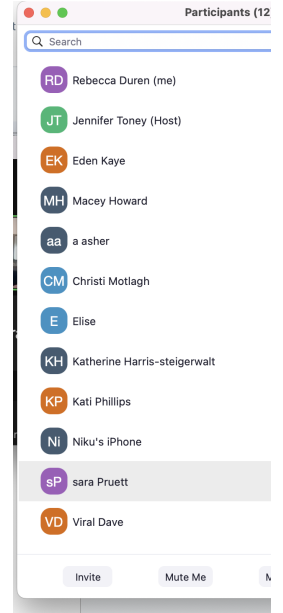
Participants (12

Search

RD Rebecca Duren (me)

JT Jennifer Toney (Host)

EK Eden Kaye

MH Macey Howard

aa a asher

CM Christi Motlagh

E Elise

KH Katherine Harris-steigerwalt

KP Kati Phillips

Ni Niku's iPhone

sP sara Pruett

VD Viral Dave

Invite

Mute Me

M